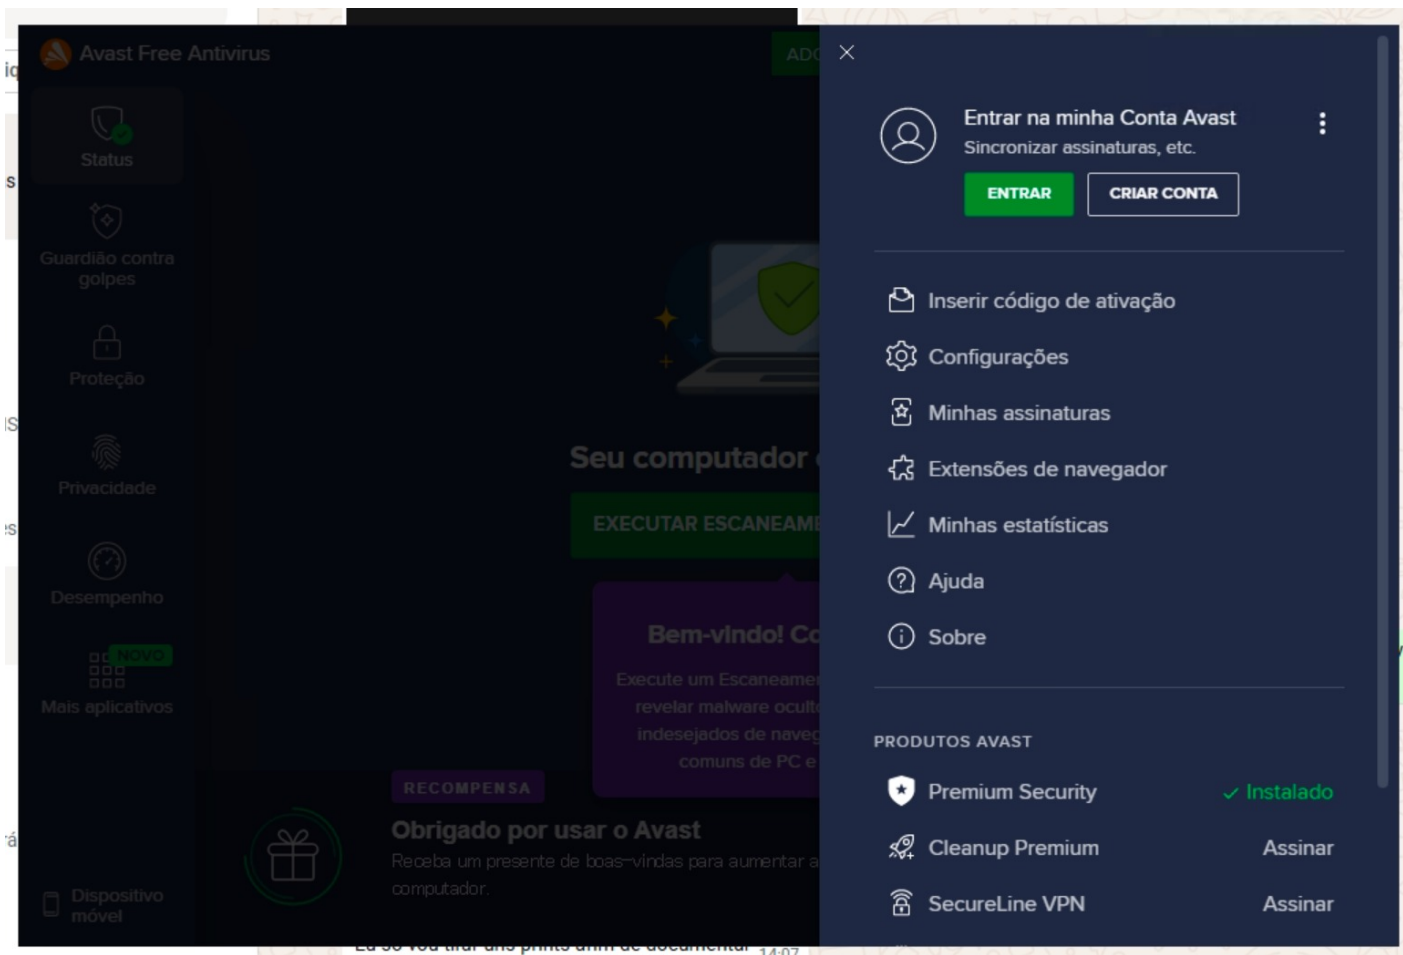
Avast Free Antivirus

ADC

Status

Guardião contra golpes

Proteção

Privacidade

Desempenho

NOVO

Mais aplicativos

Dispositivo móvel

Seu computador

EXECUTAR ESCANEAME

Bem-vindo! Co

Execute um Escaneame revelar malware ocult indesejados de naveg comuns de PC e

RECOMPENSA

Obrigado por usar o Avast

Receba um presente de boas-vindas para aumentar a computador.

Entrar na minha Conta Avast

Sincronizar assinaturas, etc.

ENTRAR

CRIAR CONTA

Inserir código de ativação

Configurações

Minhas assinaturas

Extensões de navegador

Minhas estatísticas

Ajuda

Sobre

PRODUTOS AVAST

Premium Security ✓ Instalado

Cleanup Premium Assinar

SecureLine VPN Assinar